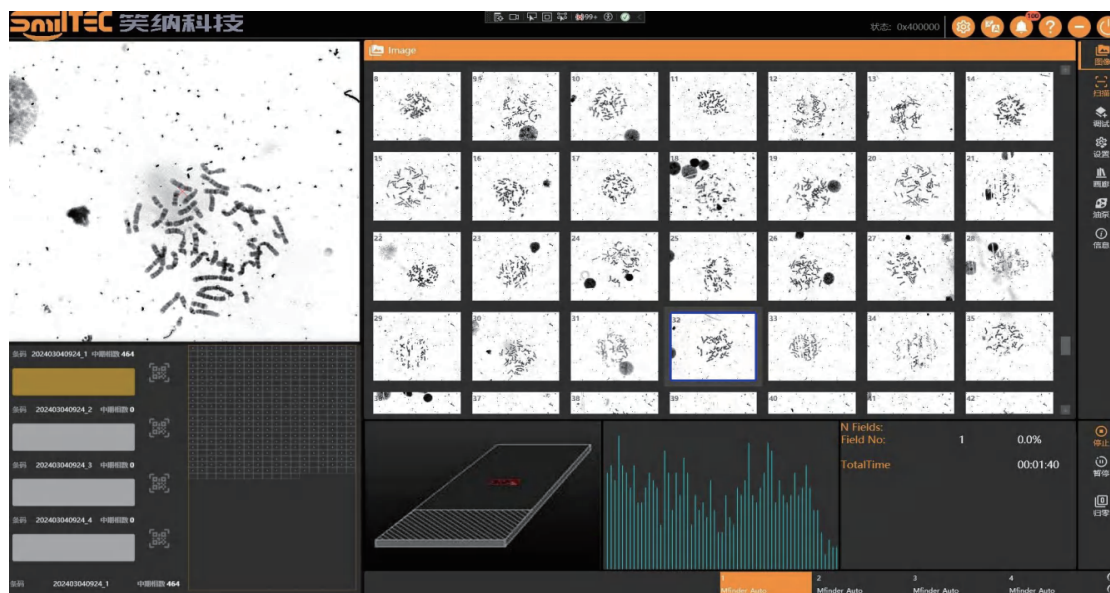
SmilTEC 笑纳科技

状态: 0x400000

Image

8
9
10
11
12
13
14
15
16
17
18
19
20
21
22
23
24
25
26
27
28
29
30
31
32
33
34
35
36
37
38
39
40
41
42

图像
扫描
测试
设置
图库
抽象
信息

条码 202403040924_1 中期相数 464
条码 202403040924_2 中期相数 0
条码 202403040924_3 中期相数 0
条码 202403040924_4 中期相数 0
条码 202403040924_1 中期相数 464

N Fields:
Field No: 1 0.0%
TotalTime 00:01:40

停止
暂停
归零

1 Mfinder Auto
2 Mfinder Auto
3 Mfinder Auto
4 Mfinder Auto